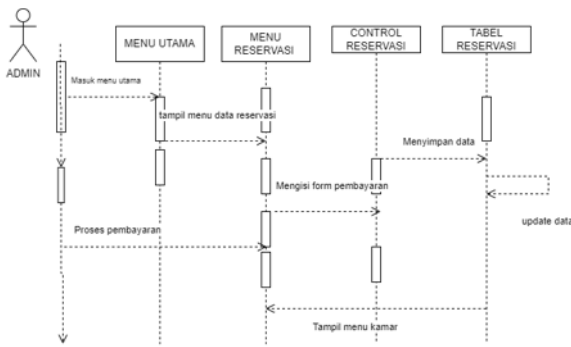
ADMIN

MENU UTAMA

MENU RESERVASI

CONTROL RESERVASI

TABEL RESERVASI

Masuk menu utama

tampil menu data reservasi

Menyimpan data

Mengisi form pembayaran

update data

Proses pembayaran

Tampil menu kamar